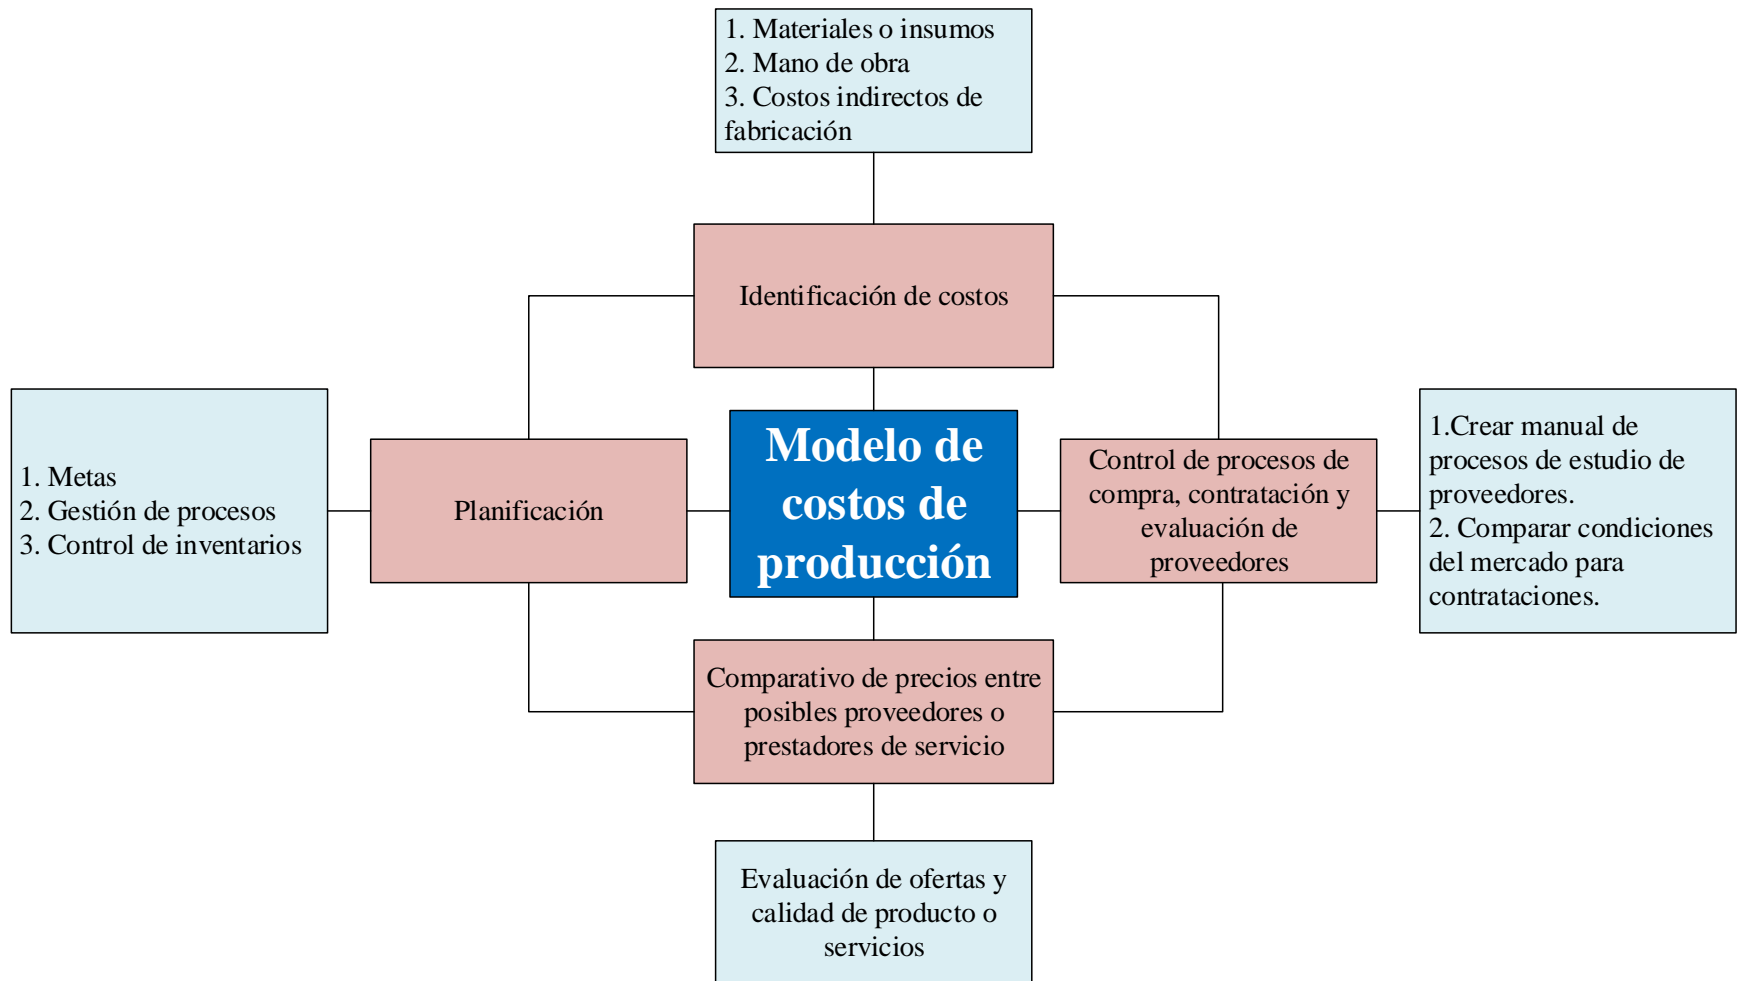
1. Materiales o insumos
2. Mano de obra
3. Costos indirectos de fabricación

Identificación de costos

1. Metas
2. Gestión de procesos
3. Control de inventarios

Planificación

Modelo de costos de producción

Control de procesos de compra, contratación y evaluación de proveedores

1.Crear manual de procesos de estudio de proveedores.
2. Comparar condiciones del mercado para contrataciones.

Comparativo de precios entre posibles proveedores o prestadores de servicio

Evaluación de ofertas y calidad de producto o servicios